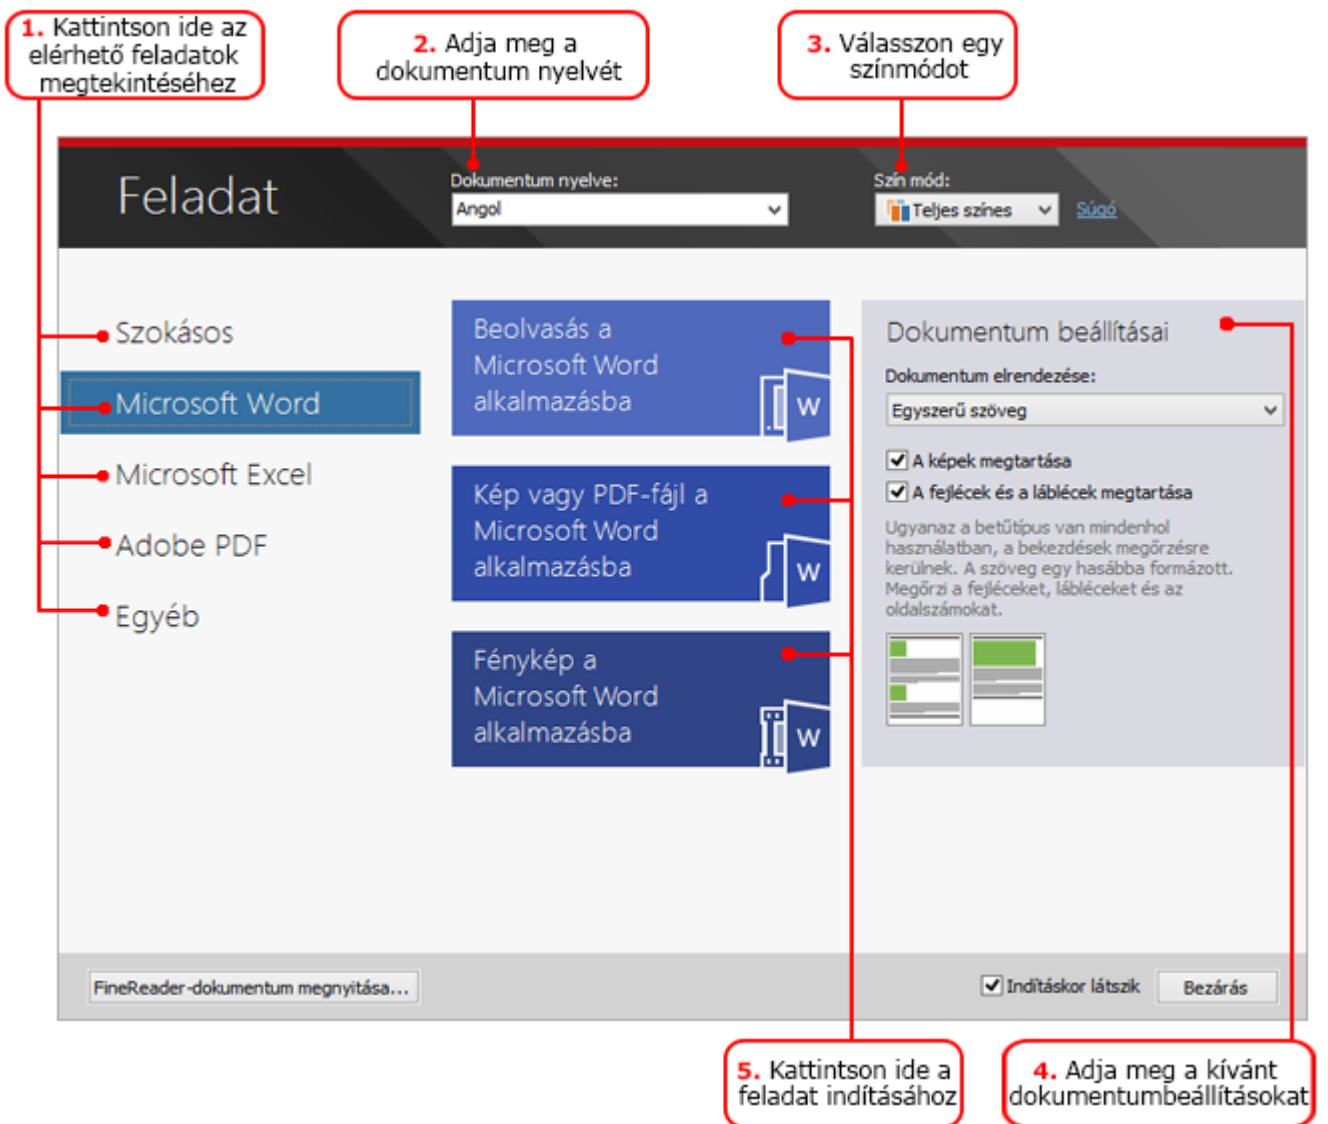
1. Kattintson ide az elérhető feladatok megtekintéséhez

2. Adja meg a dokumentum nyelvét

3. Válasszon egy színmódot

Feladat

Dokumentum nyelve:
Angol

Szín mód:
Teljes színes
Súgó

Szokásos
Microsoft Word
Microsoft Excel
Adobe PDF
Egyéb

Beolvasás a Microsoft Word alkalmazásba

Kép vagy PDF-fájl a Microsoft Word alkalmazásba

Fénykép a Microsoft Word alkalmazásba

Dokumentum beállításai
Dokumentum elrendezése:
Egyszerű szöveg
A képek megtartása
A fejlécek és a láblécek megtartása
Ugyanaz a betűtípus van mindenhol használatban, a bekezdések megőrzésre kerülnek. A szöveg egy hasábba formázott. Megőrzi a fejléceket, lábléceket és az oldalszámokat.

FineReader-dokumentum megnyitása...
Indításkor látszik
Bezárás

5. Kattintson ide a feladat indításához

4. Adja meg a kívánt dokumentumbeállításokat